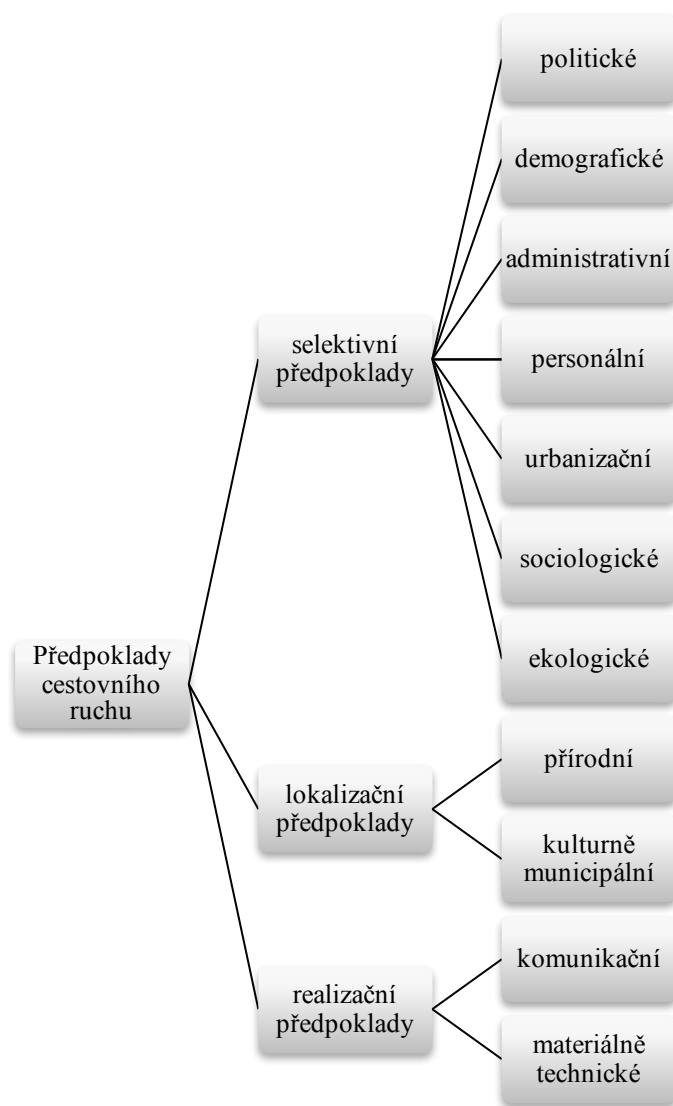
Předpoklady cestovního ruchu

selektivní předpoklady

politické

demografické

administrativní

personální

urbanizační

sociologické

ekologické

lokalizační předpoklady

přírodní

kulturně municipální

realizační předpoklady

komunikační

materiálně technické